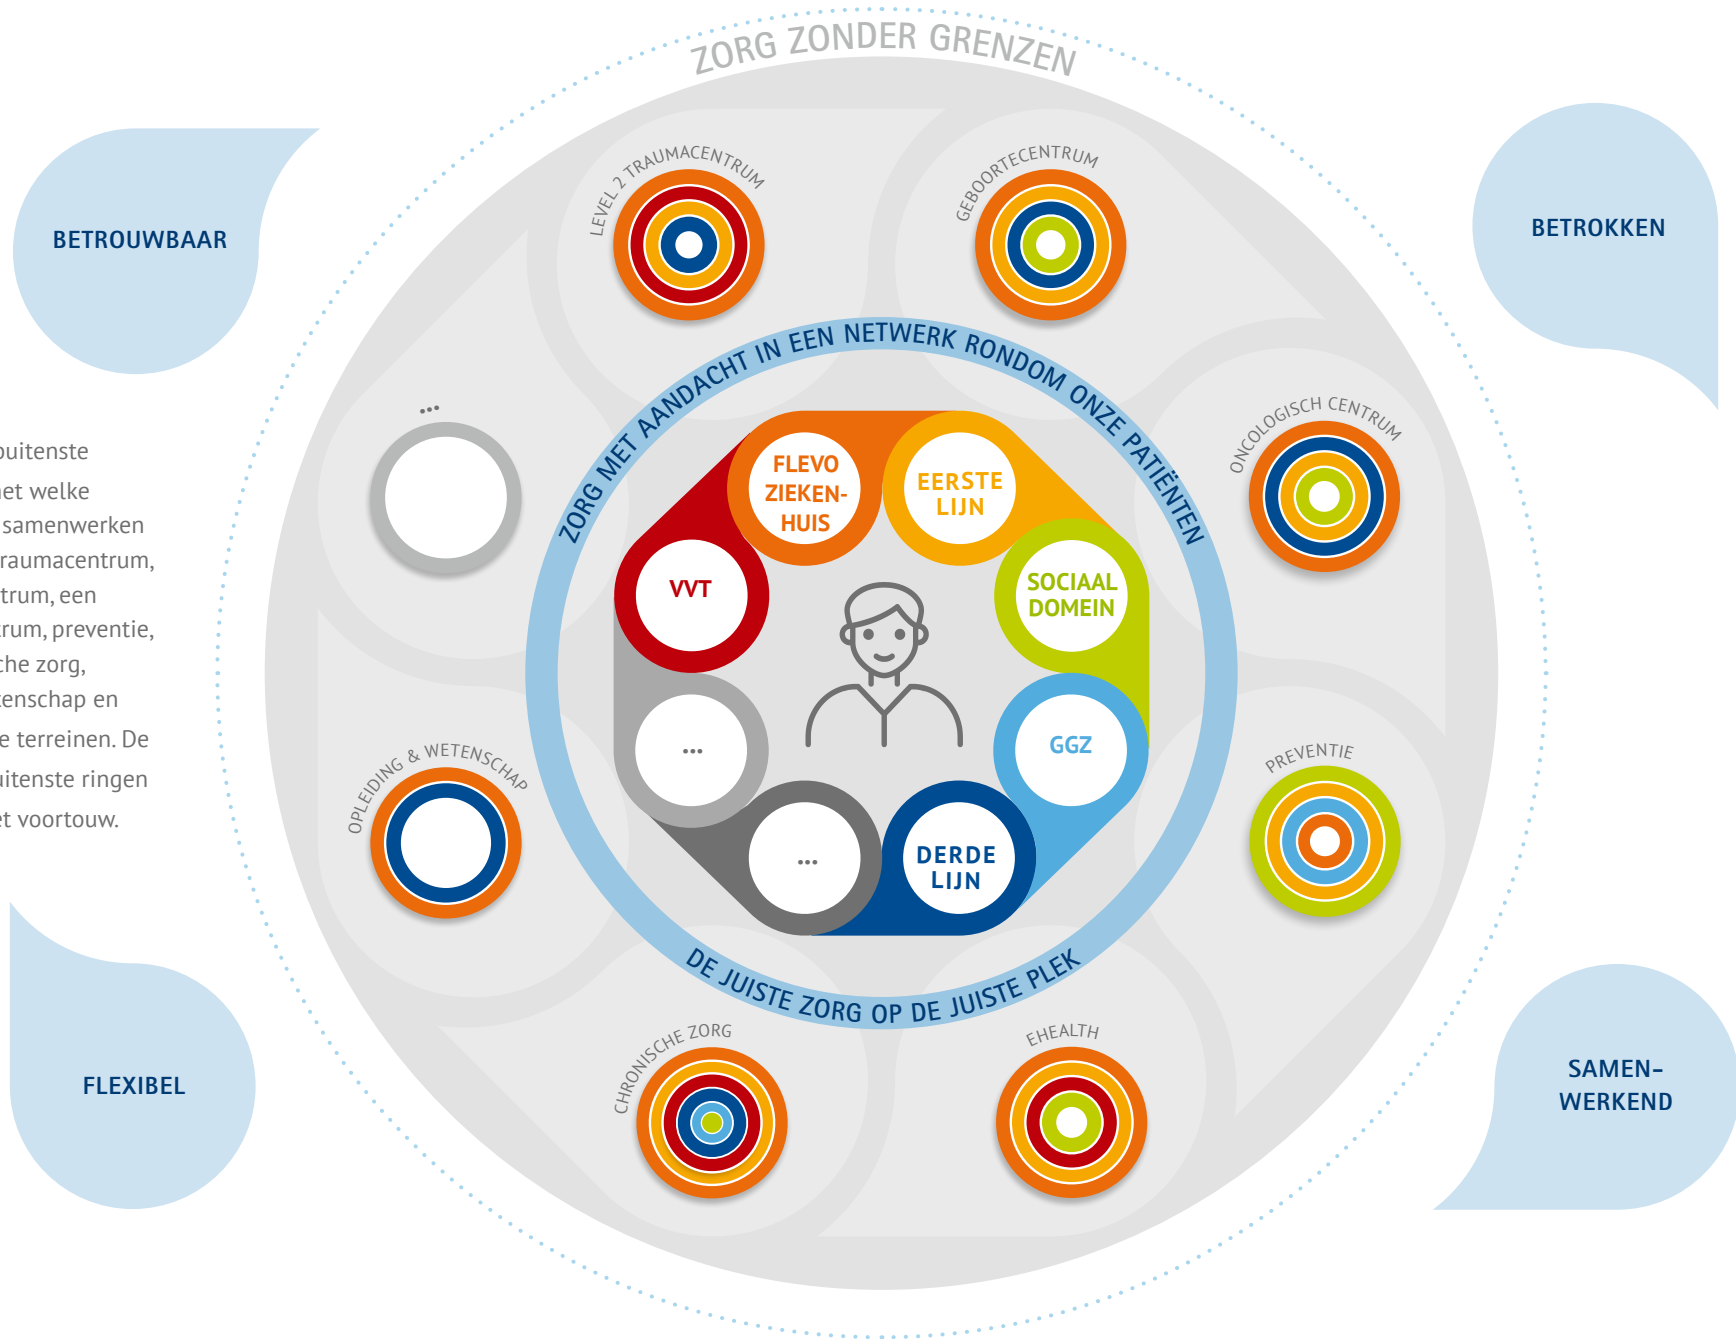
ZORG ZONDER GRENZEN

BETROUWBAAR

BETROKKEN

FLEXIBEL

SAMEN-
WERKEND

uitenste
et welke
samenwerken
raumacentrum,
trum, een
rum, preventie,
che zorg,
enschap en
e terreinen. De
itenste ringen
t voortouw.

LEVEL 2 TRAUMACENTRUM

GEBOORTECENTRUM

ONCOLOGISCH CENTRUM

PREVENTIE

EHEALTH

CHRONISCHE ZORG

OPLEIDING & WETENSCHAP

...

ZORG MET AANDACHT IN EEN NETWERK RONDOM ONZE PATIËNTEN

DE JUISTE ZORG OP DE JUISTE PLEK

FLEVO ZIEKEN-HUIS

EERSTE LIJN

SOCIAAL DOMEIN

GGZ

DERDE LIJN

...

...

VVT